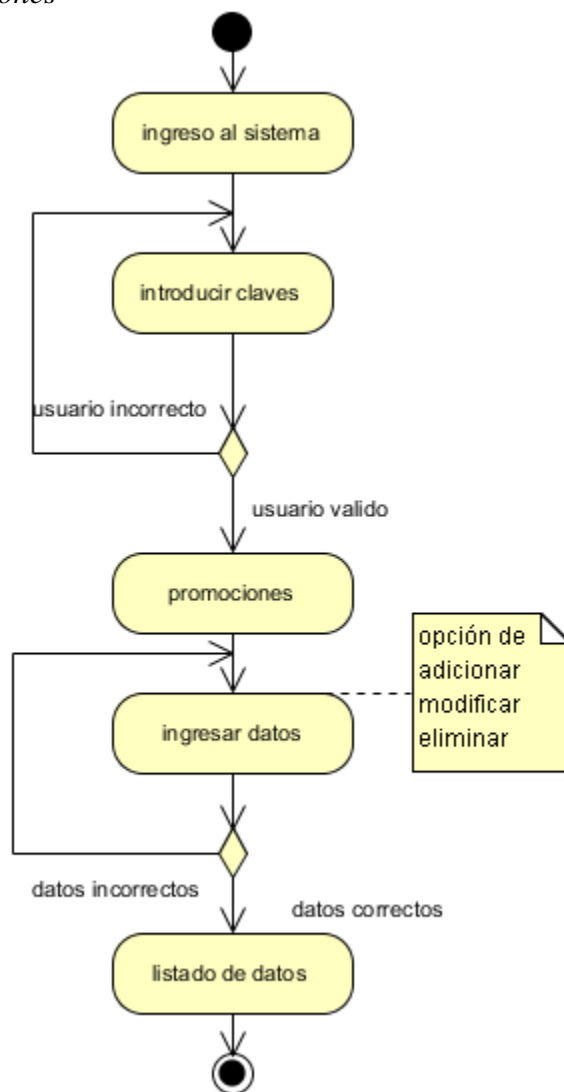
ones

ingreso al sistema

introducir claves

usuario incorrecto

usuario valido

promociones

opción de adicionar modificar eliminar

ingresar datos

datos incorrectos

datos correctos

listado de datos